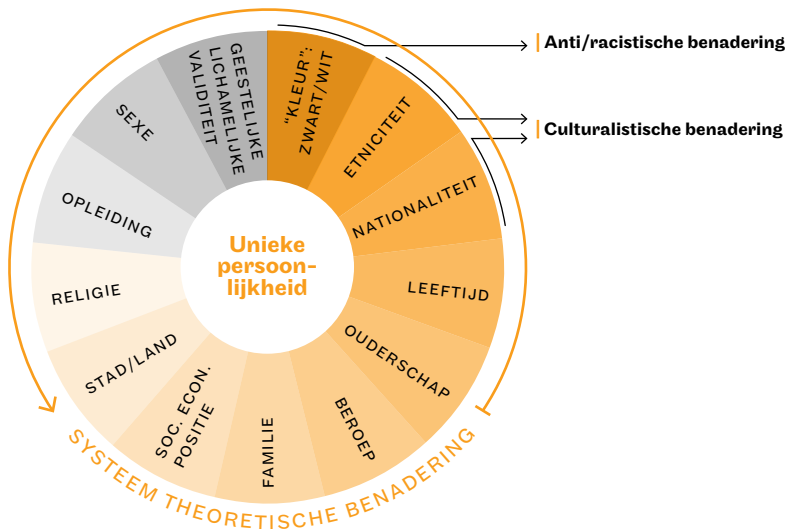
Anti/racistische benadering

Culturalistische benadering

Unieke persoonlijkheid

"KLEUR": ZWART/WIT

ETNICITEIT

NATIONALITEIT

LEEFTIJD

OUDERSCHAP

BEROEP

FAMILIE

SOC. ECON. POSITIE

STAD/LAND

RELIGIE

OPLEIDING

SEXE

GEESTELIJKE LICHAMELIJKE VALIDITEIT

SYSTEEM THEORETISCHE BENADERING